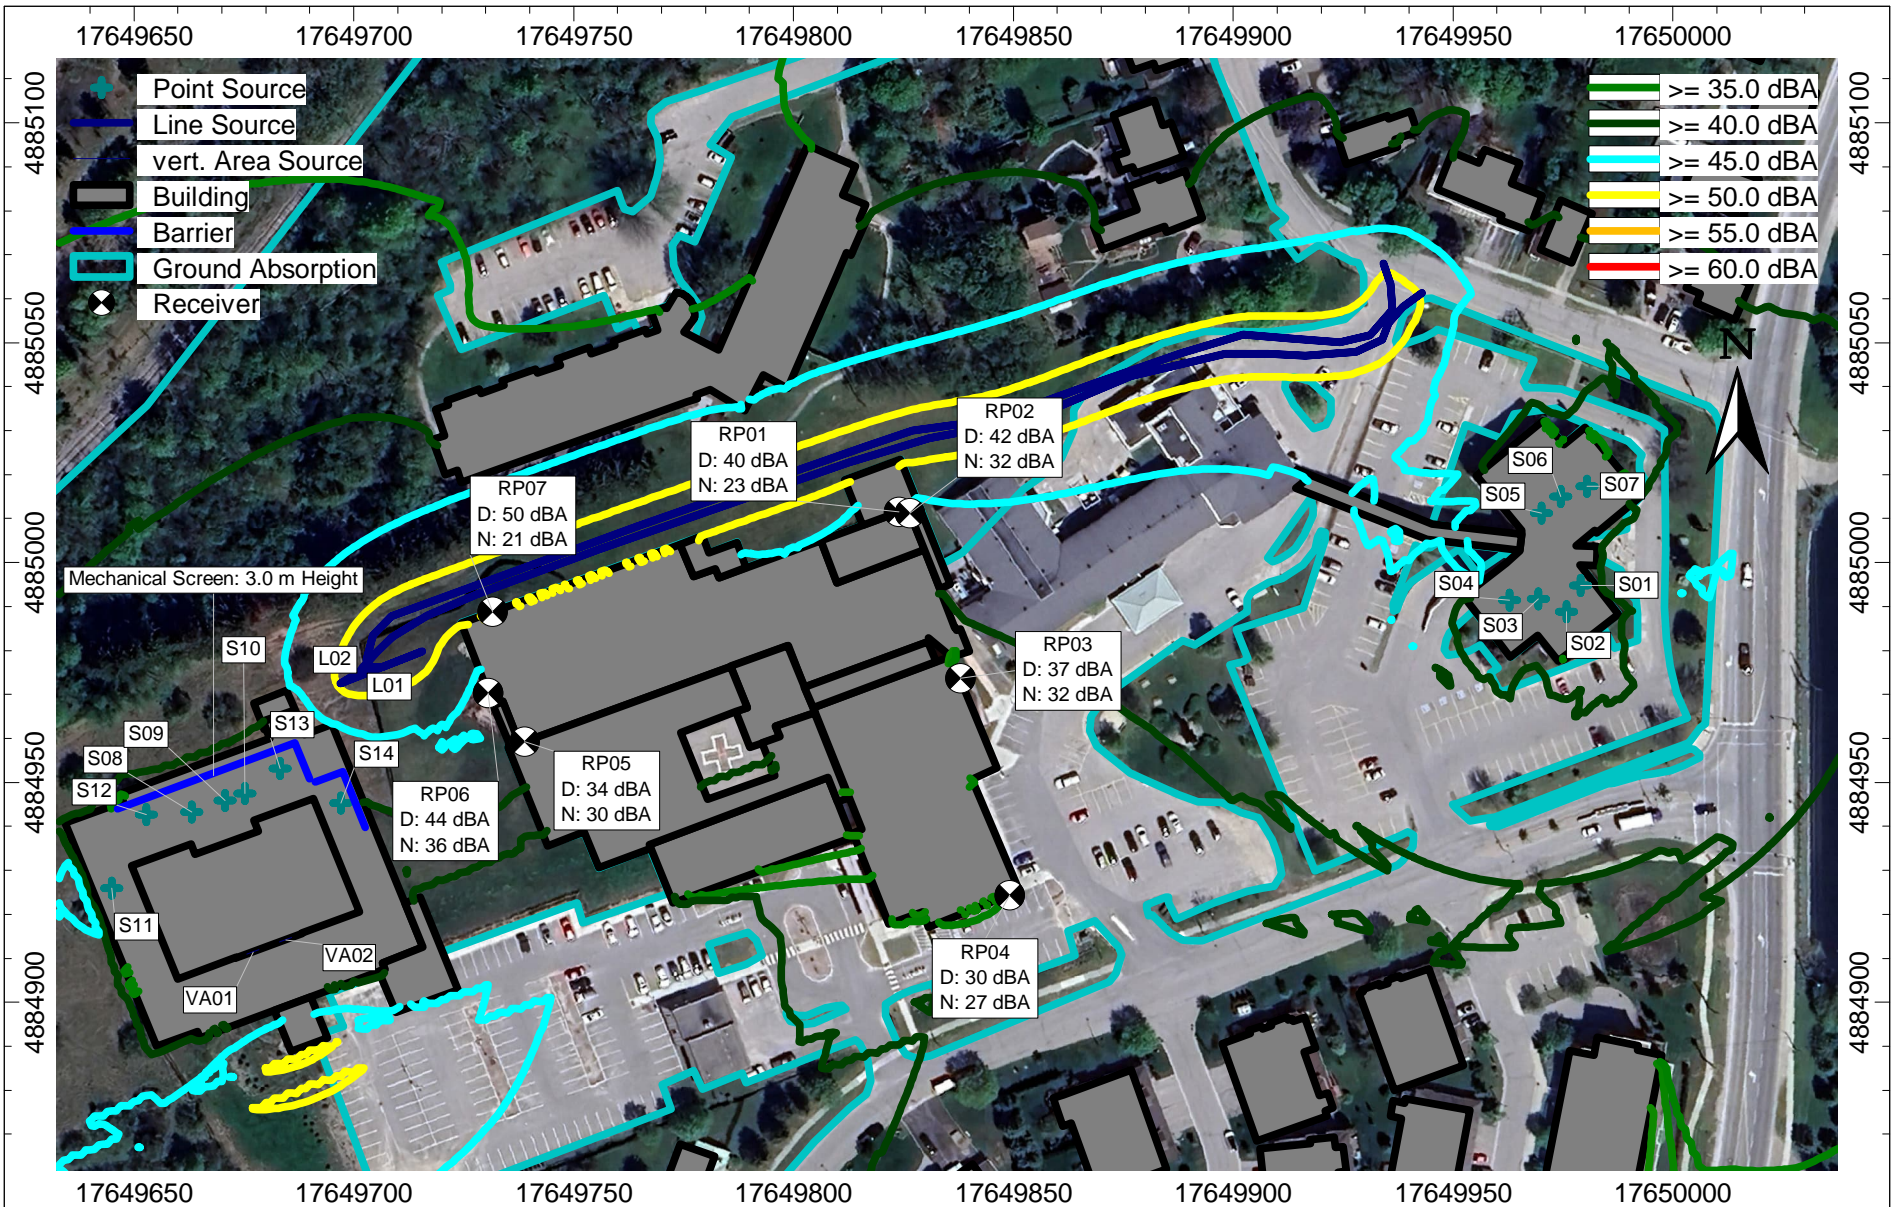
17649650 17649700 17649750 17649800 17649850 17649900 17649950 17650000

Point Source
Line Source
vert. Area Source
Building
Barrier
Ground Absorption
Receiver

>= 35.0 dBA
>= 40.0 dBA
>= 45.0 dBA
>= 50.0 dBA
>= 55.0 dBA
>= 60.0 dBA

N

4885100 4885050 4885000 4884950 4884900

RP01
D: 40 dBA
N: 23 dBA

RP02
D: 42 dBA
N: 32 dBA

RP07
D: 50 dBA
N: 21 dBA

Mechanical Screen: 3.0 m Height

RP03
D: 37 dBA
N: 32 dBA

RP05
D: 34 dBA
N: 30 dBA

RP06
D: 44 dBA
N: 36 dBA

RP04
D: 30 dBA
N: 27 dBA

S01 S02 S03 S04 S05 S06 S07 S08 S09 S10 S11 S12 S13 S14
L01 L02
VA01 VA02

17649650 17649700 17649750 17649800 17649850 17649900 17649950 17650000